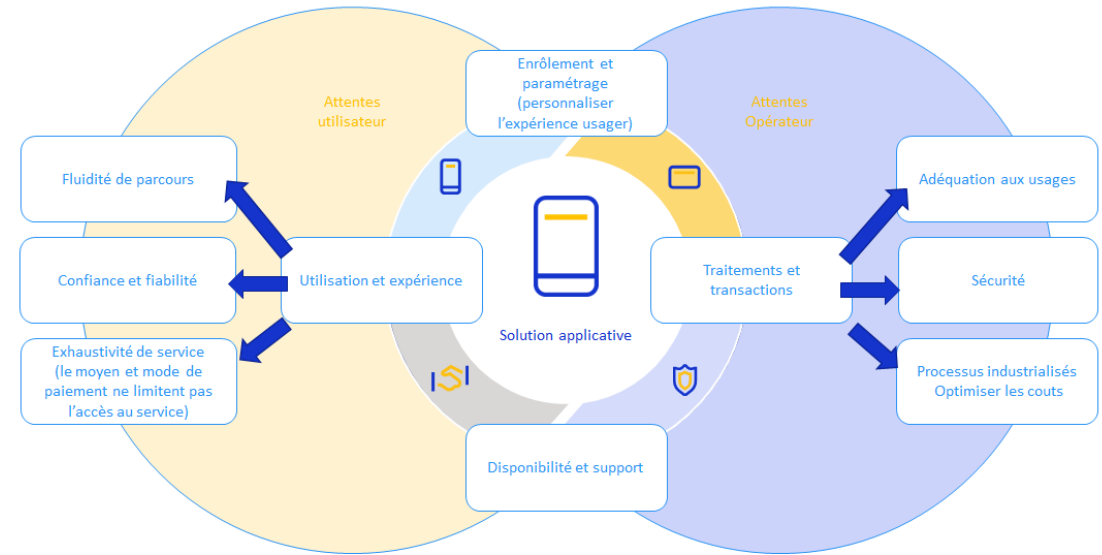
Enrôlement et paramétrage (personnaliser l'expérience usager)

Attentes utilisateur

Attentes Opérateur

Fluidité de parcours

Confiance et fiabilité

Exhaustivité de service (le moyen et mode de paiement ne limitent pas l'accès au service)

Utilisation et expérience

Solution applicative

Traitements et transactions

Adéquation aux usages

Sécurité

Processus industrialisés Optimiser les couts

Disponibilité et support